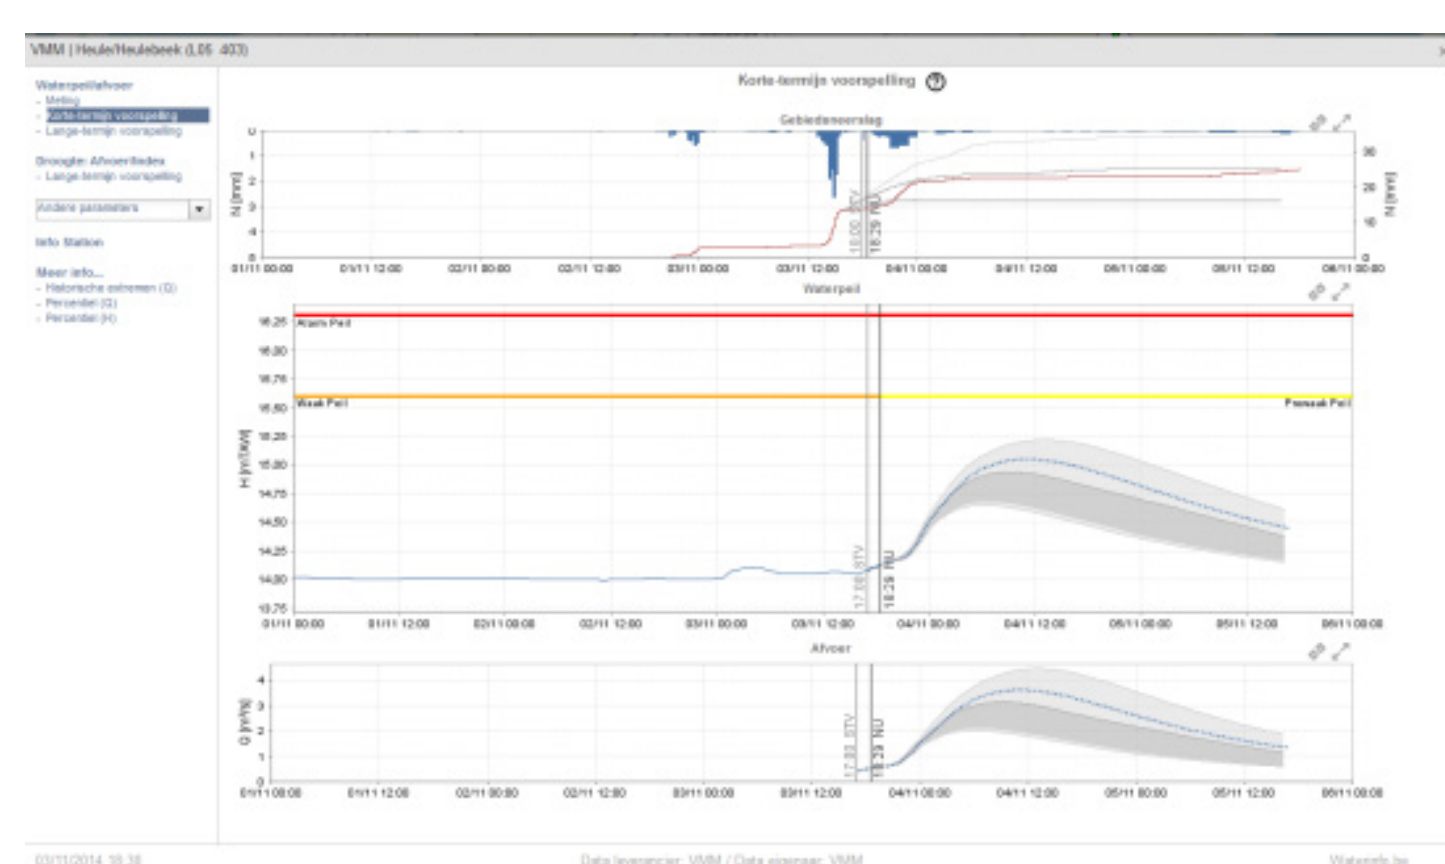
VMM | Heule/Heulebeek (L05_403)

Waterpeil/afvoer
- Meting
- Korte-termijn voorspelling
- Lange-termijn voorspelling

Droogte: Afvoerindex
- Lange-termijn voorspelling

Andere parameters

Info Station

Meer info...
- Historische extremen (Q)
- Percentiel (Q)
- Percentiel (H)

Korte-termijn voorspelling

Gebiedsneerslag

N [mm]

0
1
2
3
4
5

30
20
10
0

N [mm]

18:00 STV
18:29 NU

01/11 00:00
01/11 12:00
02/11 00:00
02/11 12:00
03/11 00:00
03/11 12:00
04/11 00:00
04/11 12:00
05/11 00:00
05/11 12:00
06/11 00:00

Waterpeil

H [m TAW]

Alarm Peil
Waak Peil
Prewaak Peil

16,25
16,00
15,75
15,50
15,25
15,00
14,75
14,50
14,25
14,00
13,75

17:00 STV
18:29 NU

01/11 00:00
01/11 12:00
02/11 00:00
02/11 12:00
03/11 00:00
03/11 12:00
04/11 00:00
04/11 12:00
05/11 00:00
05/11 12:00
06/11 00:00

Afvoer

Q [m³/s]

4
3
2
1
0

17:00 STV
18:29 NU

01/11 00:00
01/11 12:00
02/11 00:00
02/11 12:00
03/11 00:00
03/11 12:00
04/11 00:00
04/11 12:00
05/11 00:00
05/11 12:00
06/11 00:00

03/11/2014 18:38
Data leverancier: VMM / Data eigenaar: VMM
Waterinfo.be